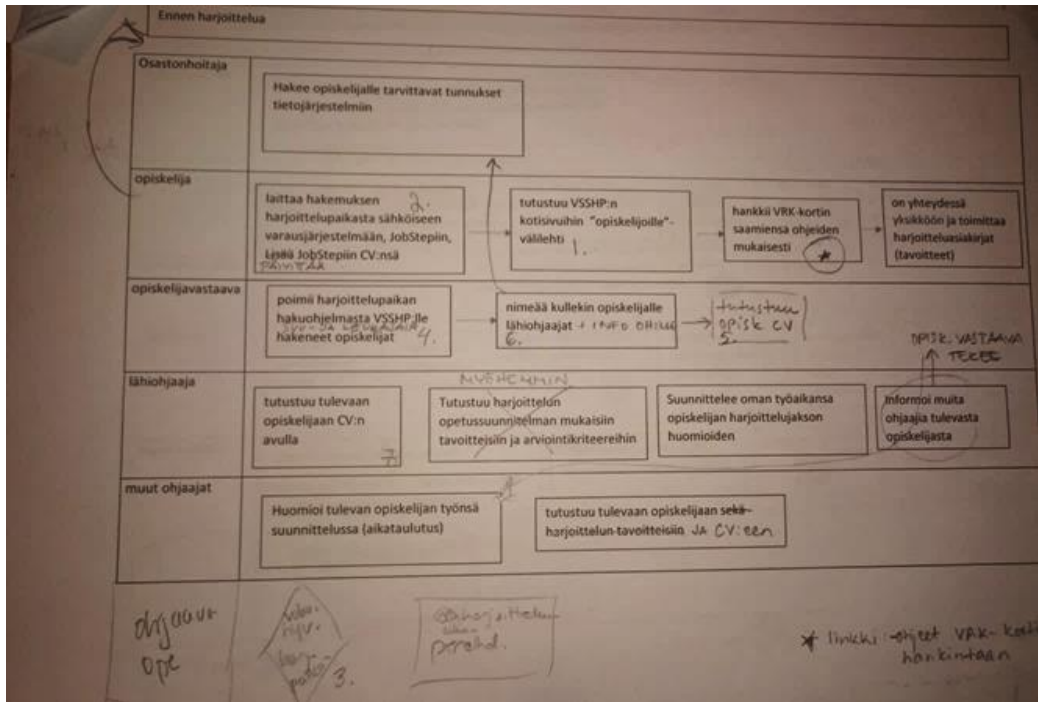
Ennen harjoittelua

| | |
|---|---|
| Osastonhoitaja | Hakee opiskelijalle tarvittavat tunnukset tietojärjestelmiin |
| opiskelija | laittaa hakemuksen harjoittelupaikasta sähköiseen varausjärjestelmään, JobStepiin, Lisää JobStepiin CV:nsä 2. PAINITAA → tutustuu VSSHP:n kotisivuihin "opiskelijoille"-välilehti 1. → hankkii VRK-kortin saamiensa ohjeiden mukaisesti ★ → on yhteydessä yksikköön ja toimittaa harjoitteluasiakirjat (tavoitteet) |
| opiskelijavastaava | poimii harjoittelupaikan hakuohjelmasta VSSHP:lle hakeneet opiskelijat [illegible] 4. → nimeää kullekin opiskelijalle lähiohjaajat + INFO OHJAA 6. → tutustuu opisk CV 5. |
| lähiohjaaja | tutustuu tulevaan opiskelijaan CV:n avulla 7. / NYBHEMMIN Tutustuu harjoittelun opetussuunnitelman mukaisiin tavoitteisiin ja arviointikriteereihin / Suunnittelee oman työaikansa opiskelijan harjoittelujakson huomioiden / Informoi muita ohjaajia tulevasta opiskelijasta ↑ OPISK. VASTAAVA TEKEE |
| muut ohjaajat | Huomioi tulevan opiskelijan työnsä suunnittelussa (aikataulutus) / tutustuu tulevaan opiskelijaan sekä harjoittelun tavoitteisiin JA CV:een |

ohjaava ope

video hyv. lomapaketti 3.

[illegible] harjoittelu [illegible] prosessi

★ linkki - ohjeet VRK-kortin hankintaan